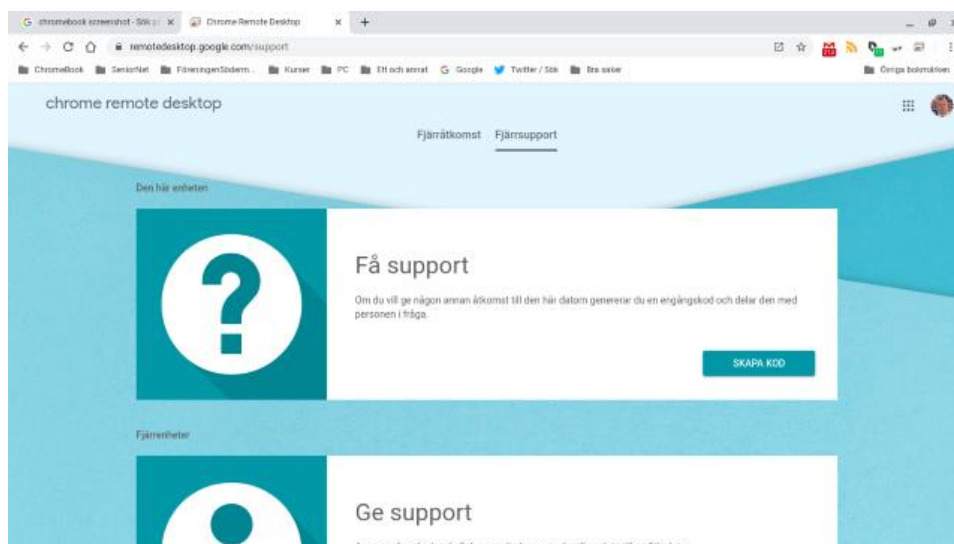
G chromebook screenshot - Sök × Chrome Remote Desktop × +

remotedesktop.google.com/support

ChromeBook SeniorNet FöreningenSöderm... Kurser PC Ett och annat G Google Twitter / Sök Bra saker Övriga bokmärken

chrome remote desktop

Fjärråtkomst Fjärrsupport

Den här enheten

?

Få support

Om du vill ge någon annan åtkomst till den här datorn genererar du en engångskod och delar den med personen i fråga.

SKAPA KOD

Fjärrenheter

Ge support

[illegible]